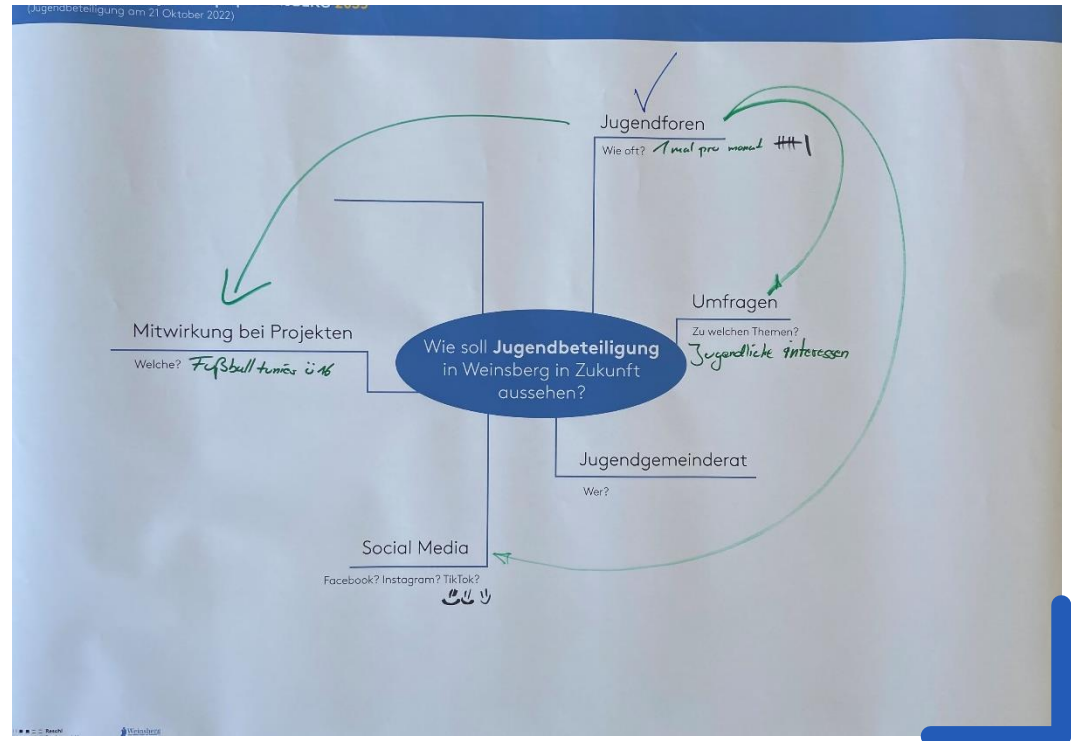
(Jugendbeteiligung am 21 Oktober 2022)

Jugendforen
Wie oft? 1 mal pro monat 卌|

Umfragen
Zu welchen Themen? Jugendliche interessen

Mitwirkung bei Projekten
Welche? Fußball tunier ü 16

Wie soll **Jugendbeteiligung** in Weinsberg in Zukunft aussehen?

Jugendgemeinderat
Wer?

Social Media
Facebook? Instagram? TikTok?

Weinsberg